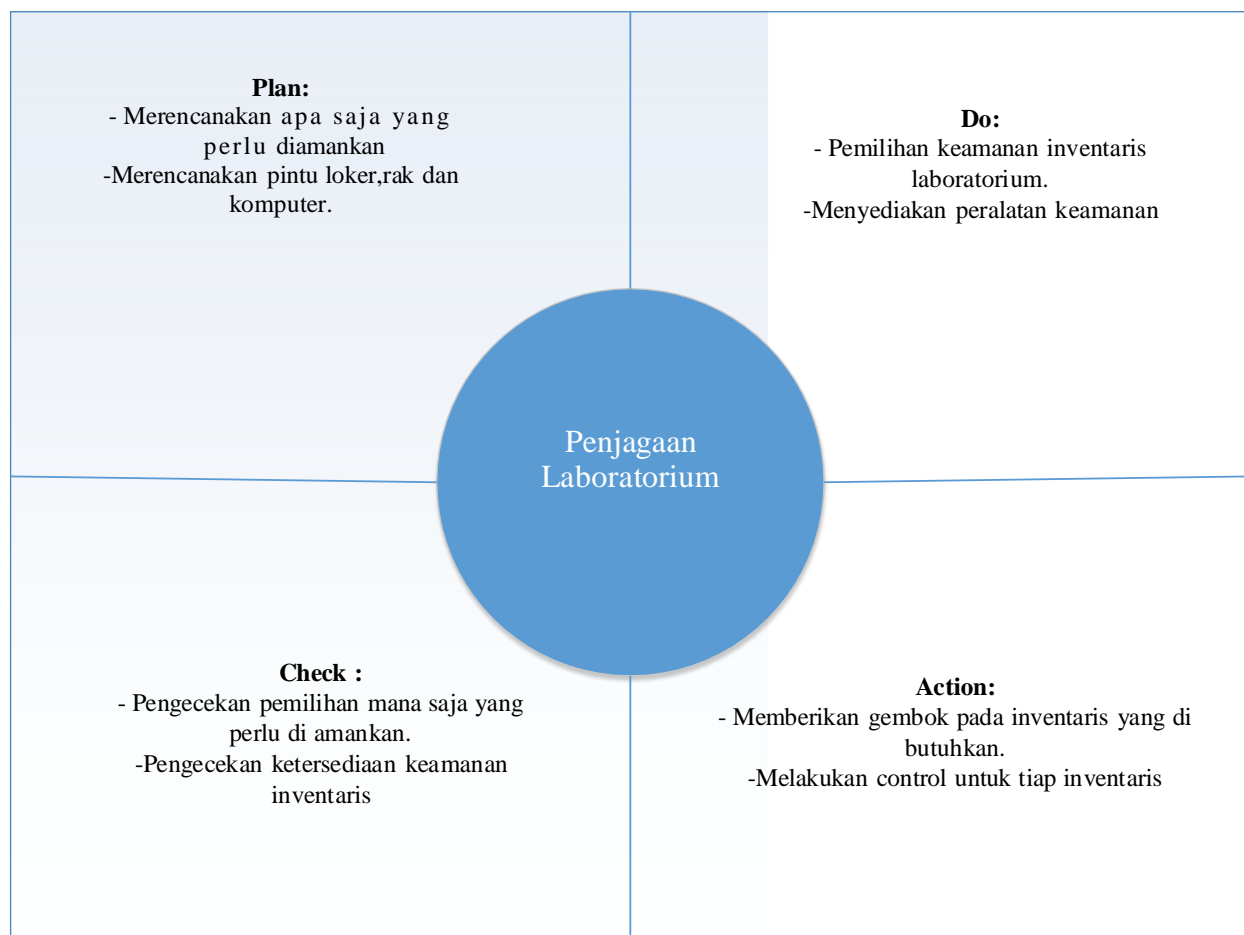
**Plan:**
- Merencanakan apa saja yang perlu diamankan
-Merencanakan pintu loker,rak dan komputer.

**Do:**
- Pemilihan keamanan inventaris laboratorium.
-Menyediakan peralatan keamanan

Penjagaan Laboratorium

**Check :**
- Pengecekan pemilihan mana saja yang perlu di amankan.
-Pengecekan ketersediaan keamanan inventaris

**Action:**
- Memberikan gembok pada inventaris yang di butuhkan.
-Melakukan control untuk tiap inventaris